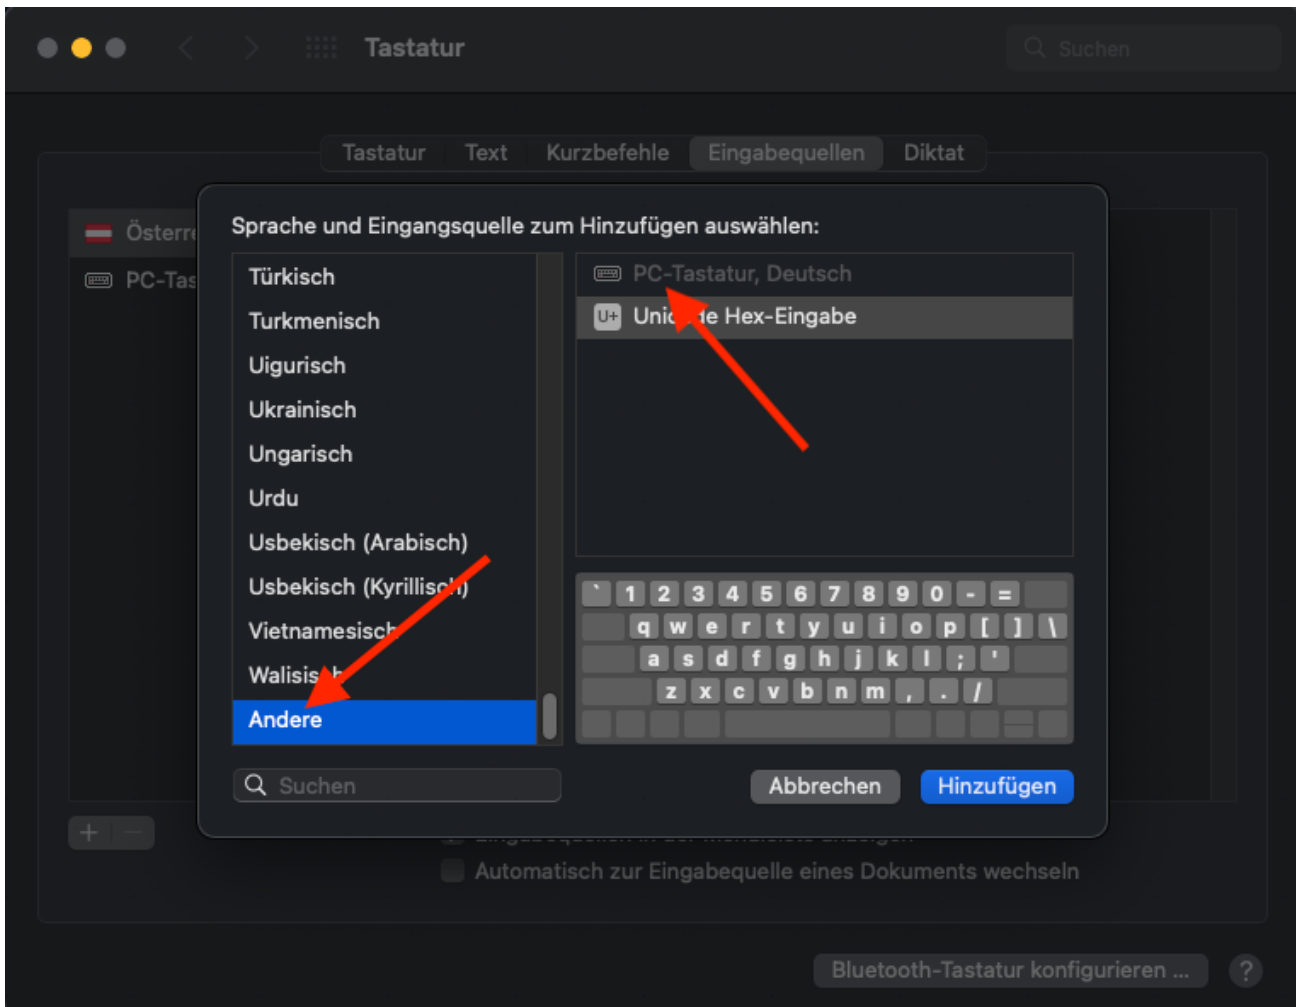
Tastatur

Suchen

Tastatur | Text | Kurzbefehle | Eingabequellen | Diktat

Österr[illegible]
PC-Tas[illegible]

Sprache und Eingangsquelle zum Hinzufügen auswählen:

Türkisch
Turkmenisch
Uigurisch
Ukrainisch
Ungarisch
Urdu
Usbekisch (Arabisch)
Usbekisch (Kyrillisch)
Vietnamesisch
Walisisch
Andere

PC-Tastatur, Deutsch
U+ Unicode Hex-Eingabe

` 1 2 3 4 5 6 7 8 9 0 - =
q w e r t y u i o p [ ] \
a s d f g h j k l ; '
z x c v b n m , . /

Suchen

Abbrechen
Hinzufügen

+ −

Automatisch zur Eingabequelle eines Dokuments wechseln

Bluetooth-Tastatur konfigurieren ...
?